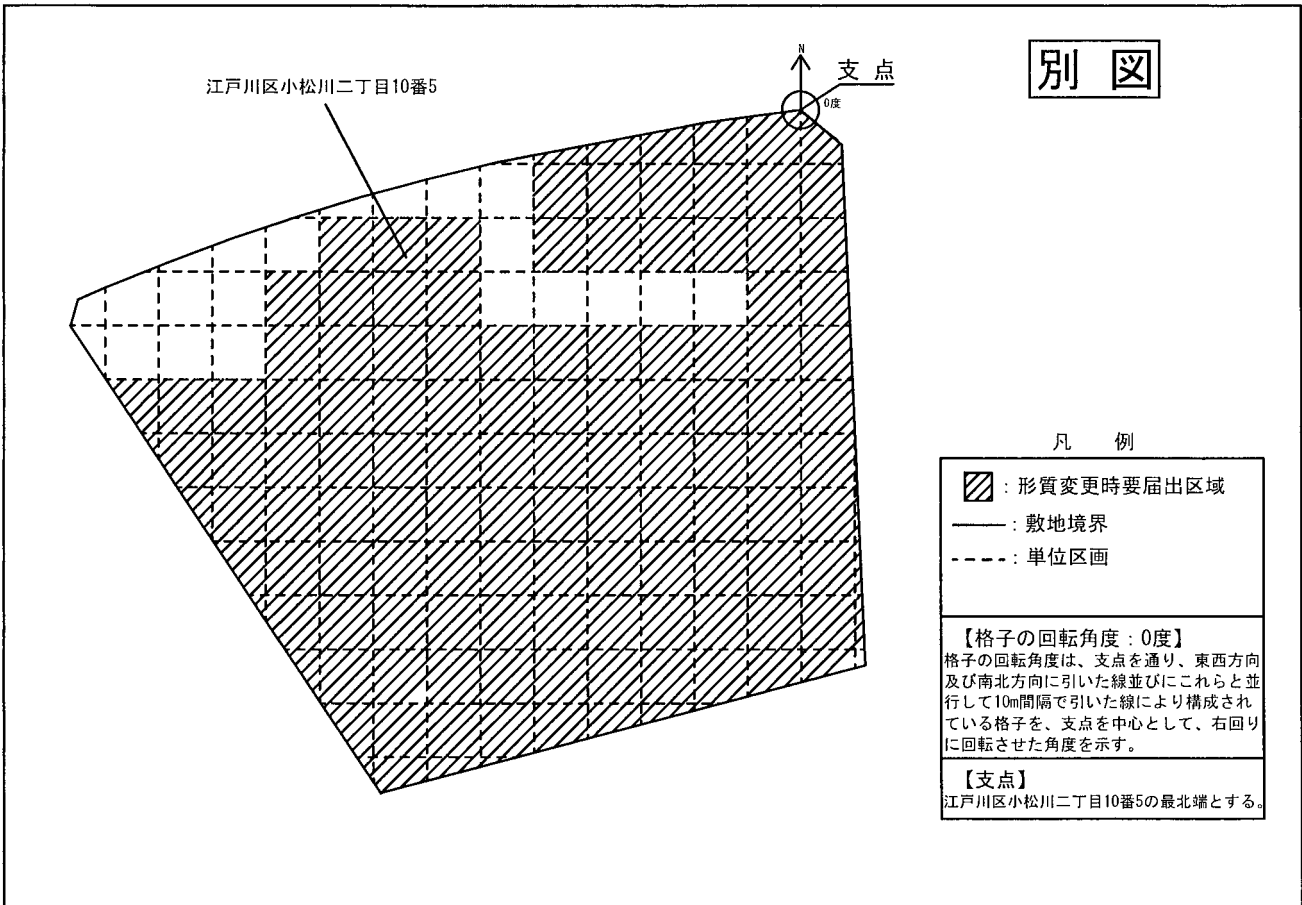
別 図

N

支 点

0度

江戸川区小松川二丁目10番5

凡 例

: 形質変更時要届出区域

: 敷地境界

: 単位区画

【格子の回転角度：0度】
格子の回転角度は、支点を通り、東西方向及び南北方向に引いた線並びにこれらと並行して10m間隔で引いた線により構成されている格子を、支点を中心として、右回りに回転させた角度を示す。

【支点】
江戸川区小松川二丁目10番5の最北端とする。